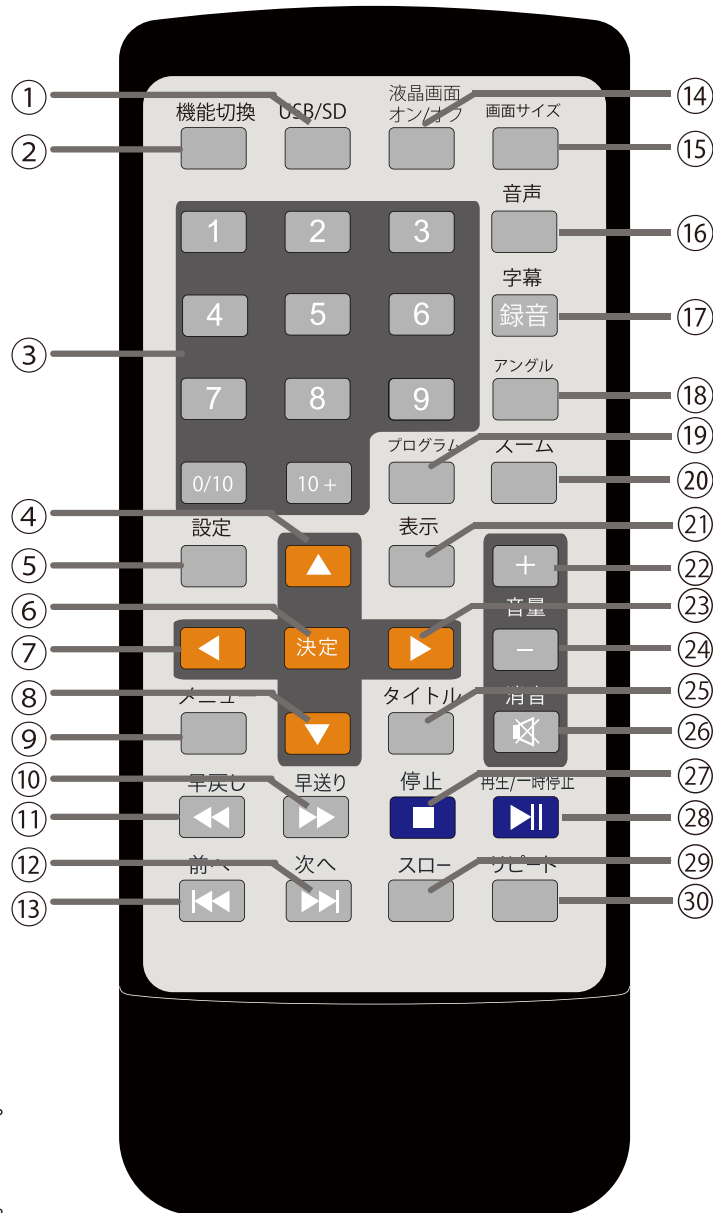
①
機能切換
USB/SD
液晶画面 オン/オフ
⑭
画面サイズ
②
⑮
1
2
3
音声
⑯
字幕
4
5
6
録音
⑰
③
7
8
9
アングル
⑱
プログラム
⑲
0/10
10 +
ズーム
⑳
④
設定
表示
㉑
⑤
+
㉒
⑥
音量
㉓
⑦
決定
−
㉔
⑧
メニュー
タイトル
消音
㉕
⑨
㉖
⑩
早戻し
早送り
停止
再生/一時停止
㉗
⑪
㉘
⑫
前へ
次へ
スロー
リピート
㉙
⑬
㉚